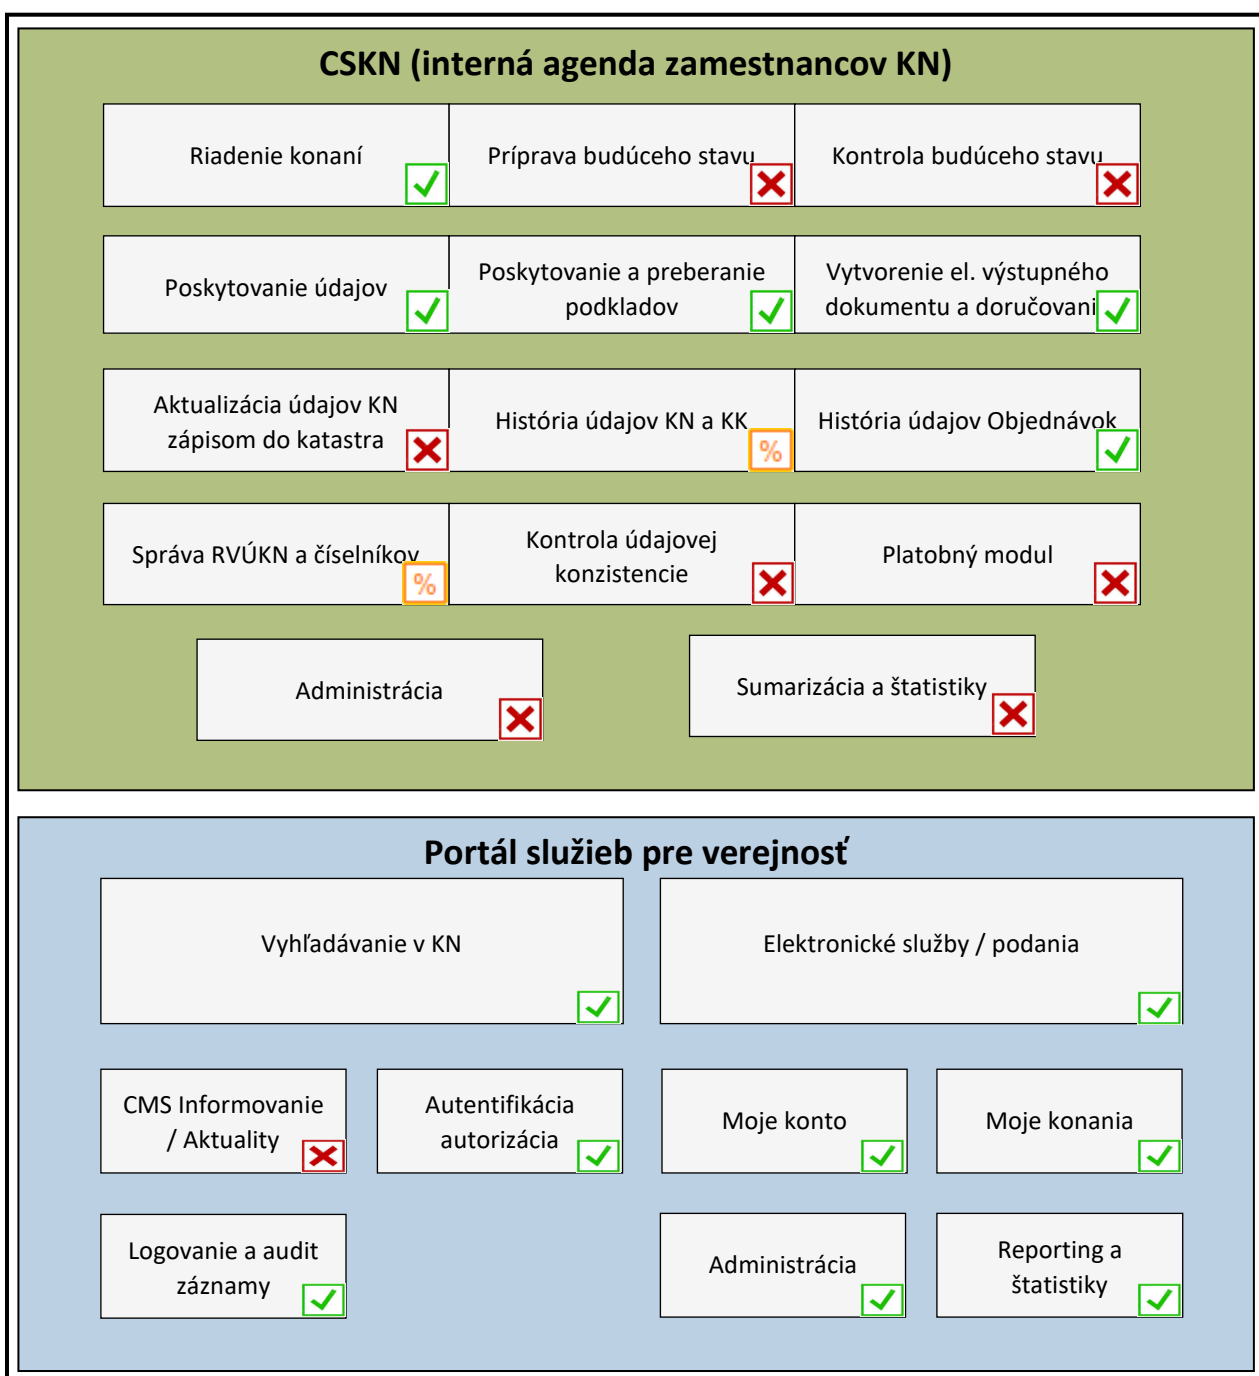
CSKN (interná agenda zamestnancov KN)

Riadenie konaní

Príprava budúceho stavu

Kontrola budúceho stavu

Poskytovanie údajov

Poskytovanie a preberanie podkladov

Vytvorenie el. výstupného dokumentu a doručovani

Aktualizácia údajov KN zápisom do katastra

História údajov KN a KK

%

História údajov Objednávok

Správa RVÚKN a číselníkov

%

Kontrola údajovej konzistencie

Platobný modul

Administrácia

Sumarizácia a štatistiky

Portál služieb pre verejnosť

Vyhľadávanie v KN

Elektronické služby / podania

CMS Informovanie / Aktuality

Autentifikácia autorizácia

Moje konto

Moje konania

Logovanie a audit záznamy

Administrácia

Reporting a štatistiky